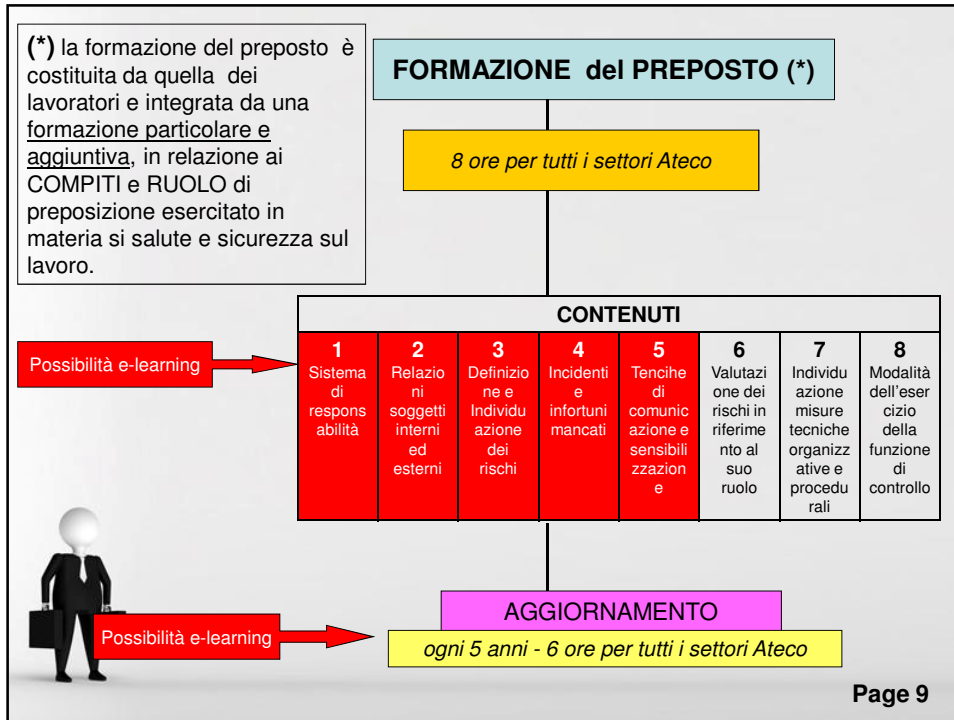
**(*)** la formazione del preposto è costituita da quella dei lavoratori e integrata da una formazione particolare e aggiuntiva, in relazione ai COMPITI e RUOLO di preposizione esercitato in materia si salute e sicurezza sul lavoro.

**FORMAZIONE del PREPOSTO (*)**

*8 ore per tutti i settori Ateco*

Possibilità e-learning

| CONTENUTI | | | | | | | |
|---|---|---|---|---|---|---|---|
| 1 Sistema di responsabilità | 2 Relazioni soggetti interni ed esterni | 3 Definizione e Individuazione dei rischi | 4 Incidenti e infortuni mancati | 5 Tenciche di comunicazione e sensibilizzazione | 6 Valutazione dei rischi in riferimento al suo ruolo | 7 Individuazione misure tecniche organizzative e procedurali | 8 Modalità dell'esercizio della funzione di controllo |

AGGIORNAMENTO

Possibilità e-learning

*ogni 5 anni - 6 ore per tutti i settori Ateco*

**Page 9**